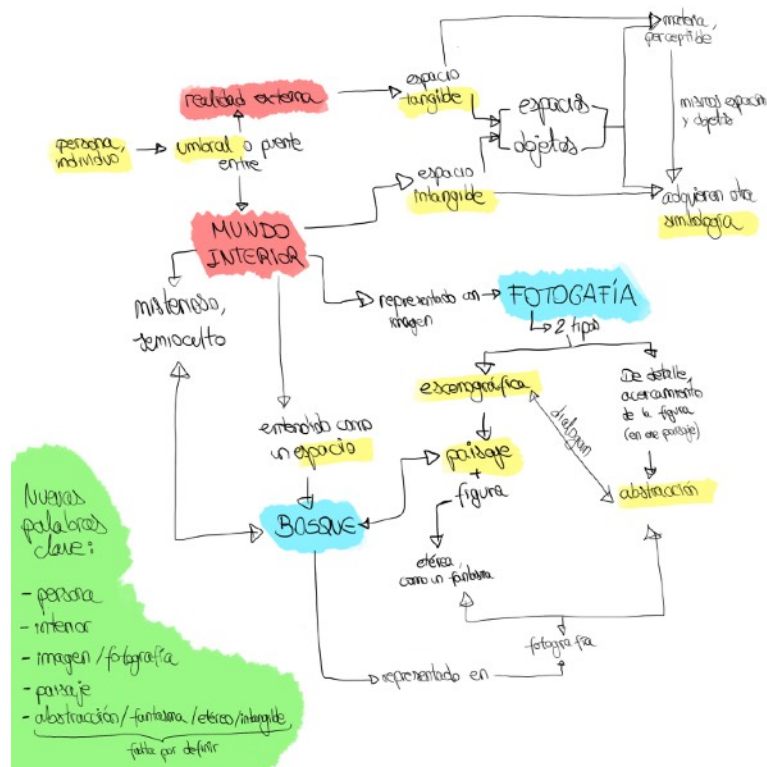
materia, perceptible

realidad externa

espacio tangible

espacios

objetos

mismos espacios y objetos

persona, individuo

umbral o puente entre

espacio intangible

adquieren otra simbología

MUNDO INTERIOR

misterioso, temioculto

representado con imagen

FOTOGAFÍA

2 tipos

escenográfica

De detalle, acercamiento de la figura (en ese paisaje)

entendido como un espacio

dialogan

paisaje + figura

abstracción

BOSQUE

etérea, como un fantasma

fotografía

representado en

Nuevas palabras clave:

- persona
- interior
- imagen / fotografía
- paisaje
- abstracción / fantasma / etéreo / intangible

falta por definir